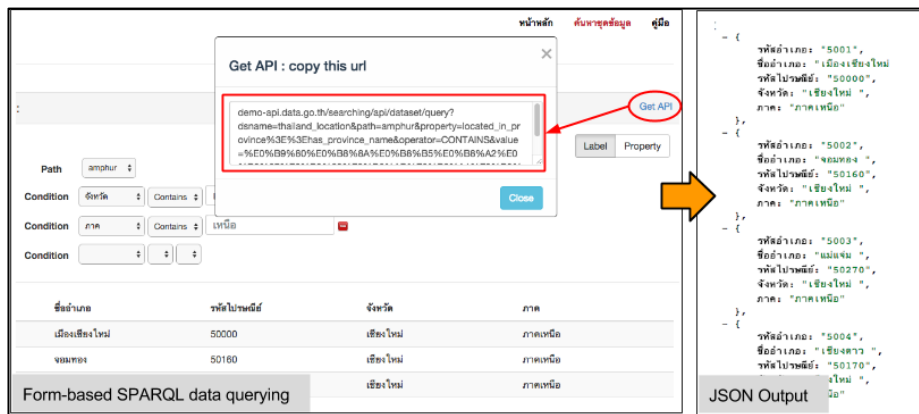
หน้าหลัก ค้นหาชุดข้อมูล คู่มือ

Get API : copy this url

×

demo-api.data.go.th/searching/api/dataset/query?dsname=thailand_location&path=amphur&property=located_in_province%3E%3Ehas_province_name&operator=CONTAINS&value=%E0%B9%80%E0%B8%8A%E0%B8%B5%E0%B8%A2%E0

Close

Get API

Label Property

Path amphur

Condition จังหวัด Contains

Condition ภาค Contains เหนือ

Condition

| ชื่ออำเภอ | รหัสไปรษณีย์ | จังหวัด | ภาค |
|---|---|---|---|
| เมืองเชียงใหม่ | 50000 | เชียงใหม่ | ภาคเหนือ |
| จอมทอง | 50160 | เชียงใหม่ | ภาคเหนือ |
| | | เชียงใหม่ | ภาคเหนือ |

Form-based SPARQL data querying

:
- {
รหัสอำเภอ: "5001",
ชื่ออำเภอ: "เมืองเชียงใหม่",
รหัสไปรษณีย์: "50000",
จังหวัด: "เชียงใหม่ ",
ภาค: "ภาคเหนือ"
},
- {
รหัสอำเภอ: "5002",
ชื่ออำเภอ: "จอมทอง ",
รหัสไปรษณีย์: "50160",
จังหวัด: "เชียงใหม่ ",
ภาค: "ภาคเหนือ"
},
- {
รหัสอำเภอ: "5003",
ชื่ออำเภอ: "แม่แจ่ม ",
รหัสไปรษณีย์: "50270",
จังหวัด: "เชียงใหม่ ",
ภาค: "ภาคเหนือ"
},
- {
รหัสอำเภอ: "5004",
ชื่ออำเภอ: "เชียงดาว ",
รหัสไปรษณีย์: "50170",
จังหวัด: "เชียงใหม่ ",

JSON Output